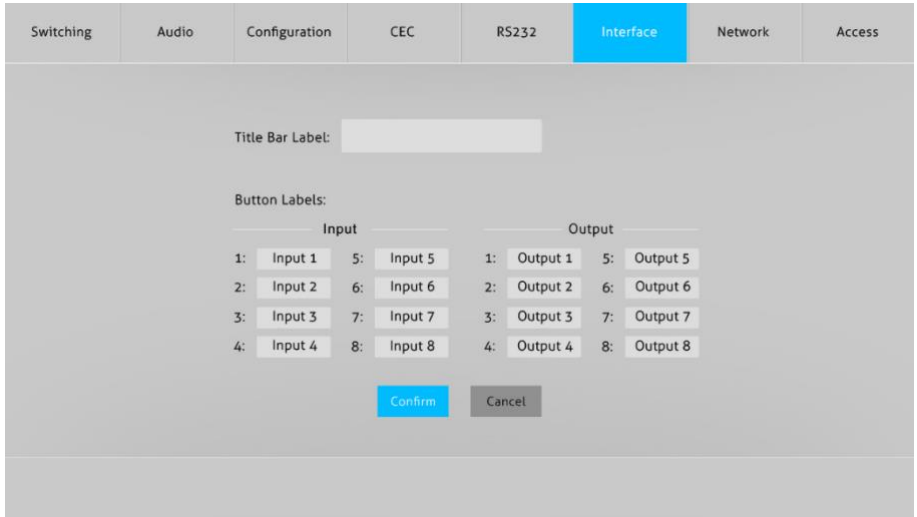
Switching Audio Configuration CEC RS232 Interface Network Access

Title Bar Label:

Button Labels:

Input

1: Input 1 5: Input 5
2: Input 2 6: Input 6
3: Input 3 7: Input 7
4: Input 4 8: Input 8

Output

1: Output 1 5: Output 5
2: Output 2 6: Output 6
3: Output 3 7: Output 7
4: Output 4 8: Output 8

Confirm Cancel